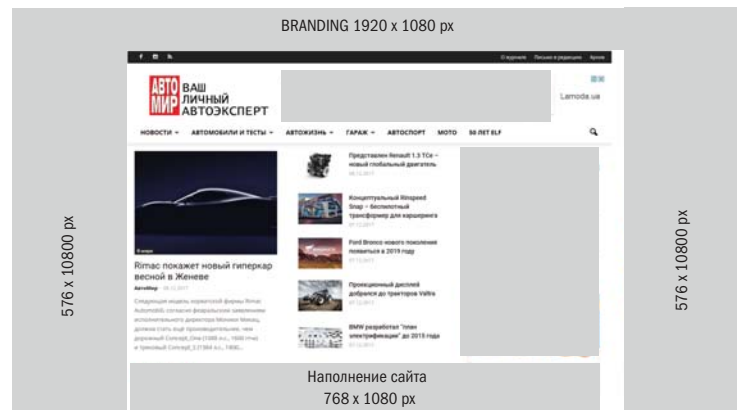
BRANDING 1920 x 1080 px

576 x 10800 px

576 x 10800 px

О журнале Письмо в редакцию Архив

АВТО МИР ВАШ ЛИЧНЫЙ АВТОЭКСПЕРТ

Lamoda.ua

НОВОСТИ АВТОМОБИЛИ И ТЕСТЫ АВТОЖИЗНЬ ГАРАЖ АВТОСПОРТ МОТО 50 ЛЕТ ELF

Rimac покажет новый гиперкар весной в Женеве

AvtoMир

Следующая модель хорватской фирмы Rimac Automobili, согласно федеральным заявлениям исполнительного директора Мате Римаца, должна стать ещё производительнее, чем дорожный Concept_One (1088 л.с., 1600 Нм) и трековый Concept_S (1384 л.с., 1800...

Представлен Renault 1.3 TCe – новый глобальный двигатель

Концептуальный Rinspeed Snap – беспилотный трансформер для каршеринга

Ford Bronco нового поколения появится в 2019 году

Проекционный дисплей добрался до тракторов Valtra

BMW разработает "план электрификации" до 2019 года

Наполнение сайта
768 x 1080 px